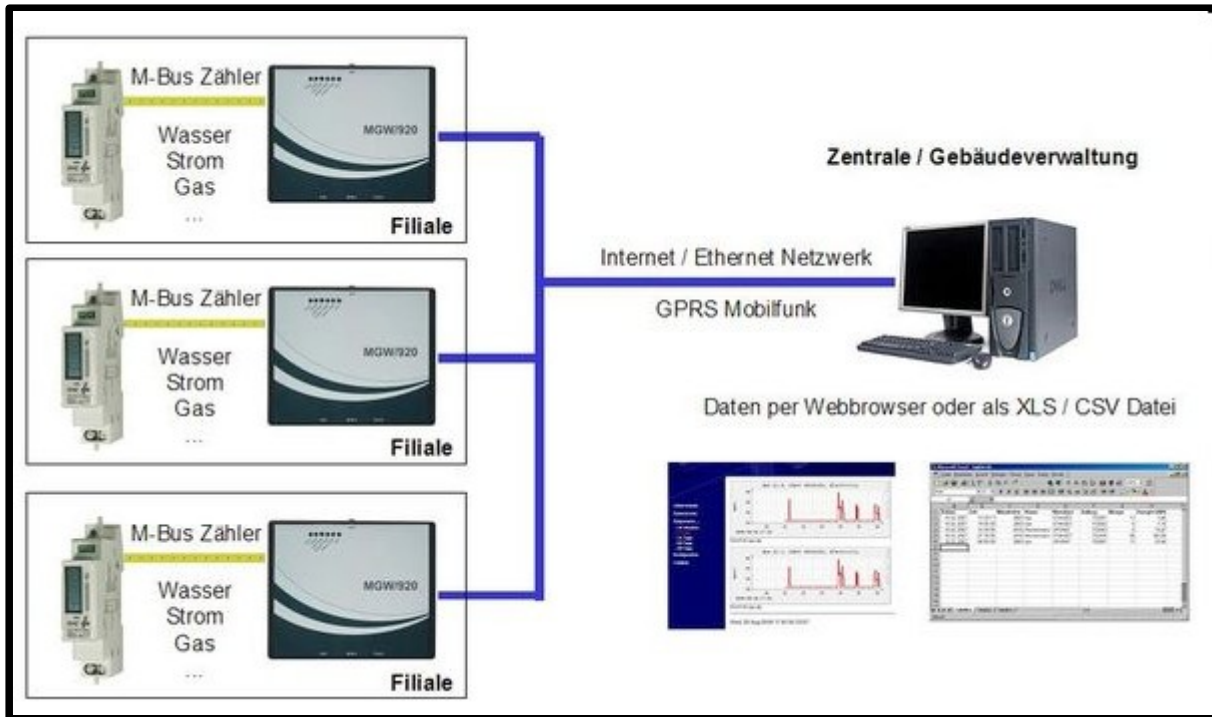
M-Bus Zähler

MGW/920

Wasser
Strom
Gas
...

Filiale

M-Bus Zähler

MGW/920

Wasser
Strom
Gas
...

Filiale

M-Bus Zähler

MGW/920

Wasser
Strom
Gas
...

Filiale

Zentrale / Gebäudeverwaltung

Internet / Ethernet Netzwerk

GPRS Mobilfunk

Daten per Webbrowser oder als XLS / CSV Datei